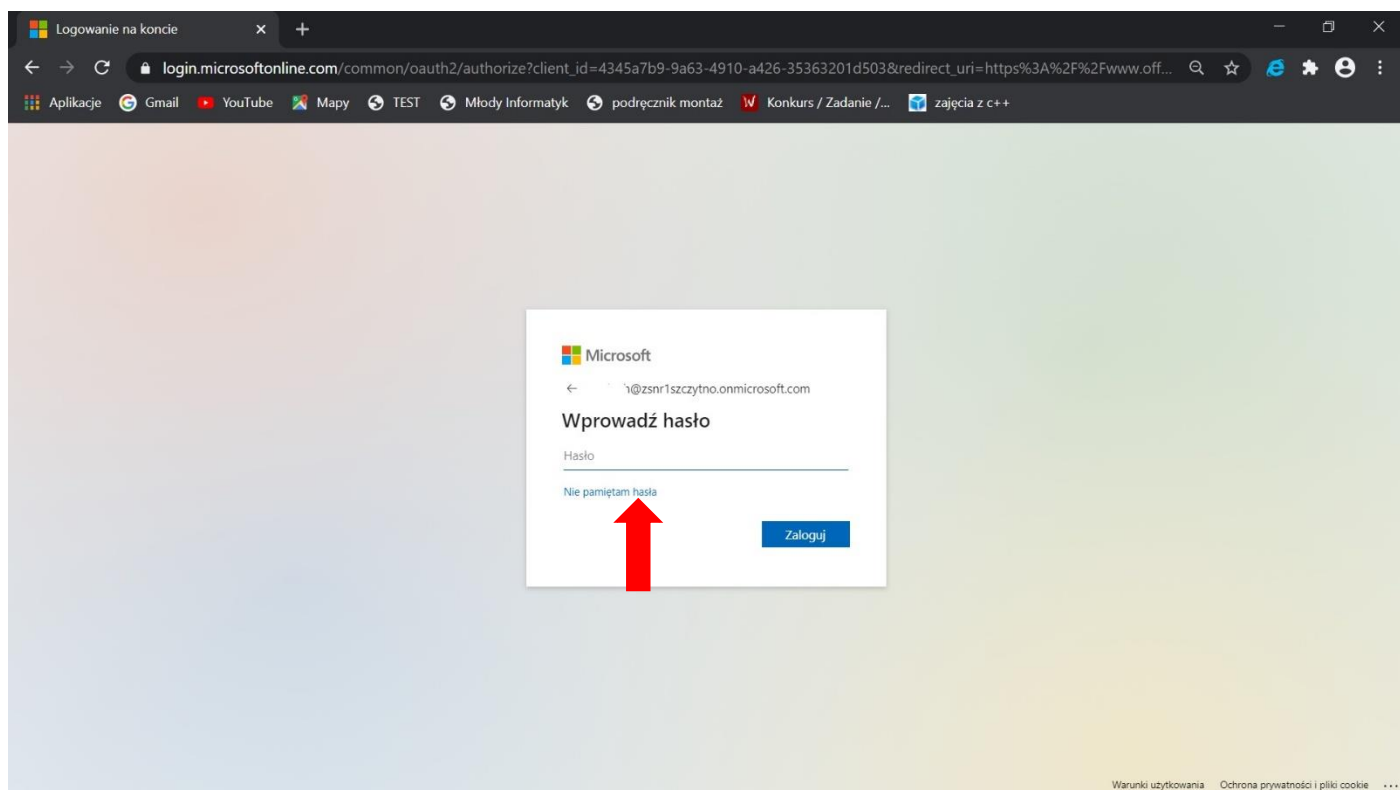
Logowanie na koncie

login.microsoftonline.com/common/oauth2/authorize?client_id=4345a7b9-9a63-4910-a426-35363201d503&redirect_uri=https%3A%2F%2Fwww.off...

Aplikacje Gmail YouTube Mapy TEST Młody Informatyk podręcznik montaż Konkurs / Zadanie /... zajęcia z c++

Microsoft

← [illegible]h@zsnr1szczytno.onmicrosoft.com

Wprowadź hasło

Hasło

Nie pamiętam hasła

Zaloguj

Warunki użytkowania Ochrona prywatności i pliki cookie ...